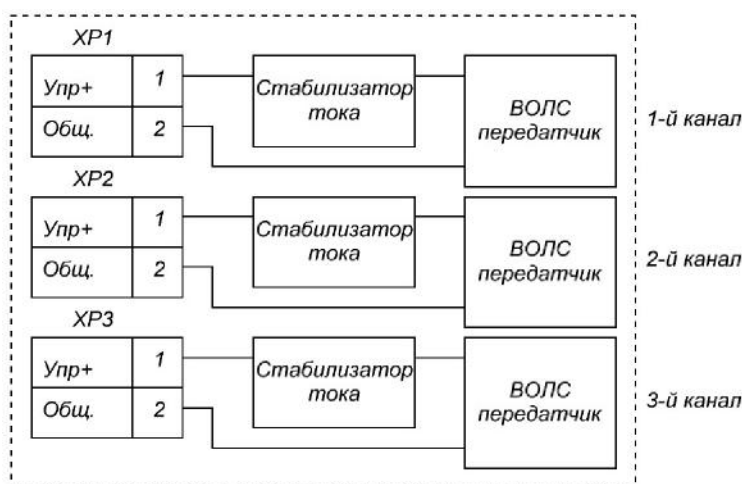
XP1

| Упр+ | 1 |
|---|---|
| Общ. | 2 |

Стабилизатор тока

ВОЛС передатчик

1-й канал

XP2

| Упр+ | 1 |
|---|---|
| Общ. | 2 |

Стабилизатор тока

ВОЛС передатчик

2-й канал

XP3

| Упр+ | 1 |
|---|---|
| Общ. | 2 |

Стабилизатор тока

ВОЛС передатчик

3-й канал